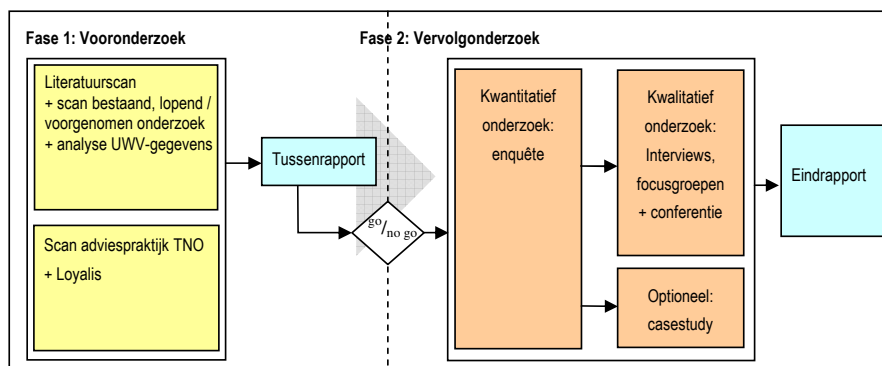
Fase 1: Vooronderzoek

Fase 2: Vervolgonderzoek

Literatuurscan
+ scan bestaand, lopend / voorgenomen onderzoek
+ analyse UWV-gegevens

Scan adviespraktijk TNO
+ Loyalis

Tussenrapport

$^{go}/_{no\ go}$

Kwantitatief onderzoek: enquête

Kwalitatief onderzoek: Interviews, focusgroepen + conferentie

Optioneel: casestudy

Eindrapport